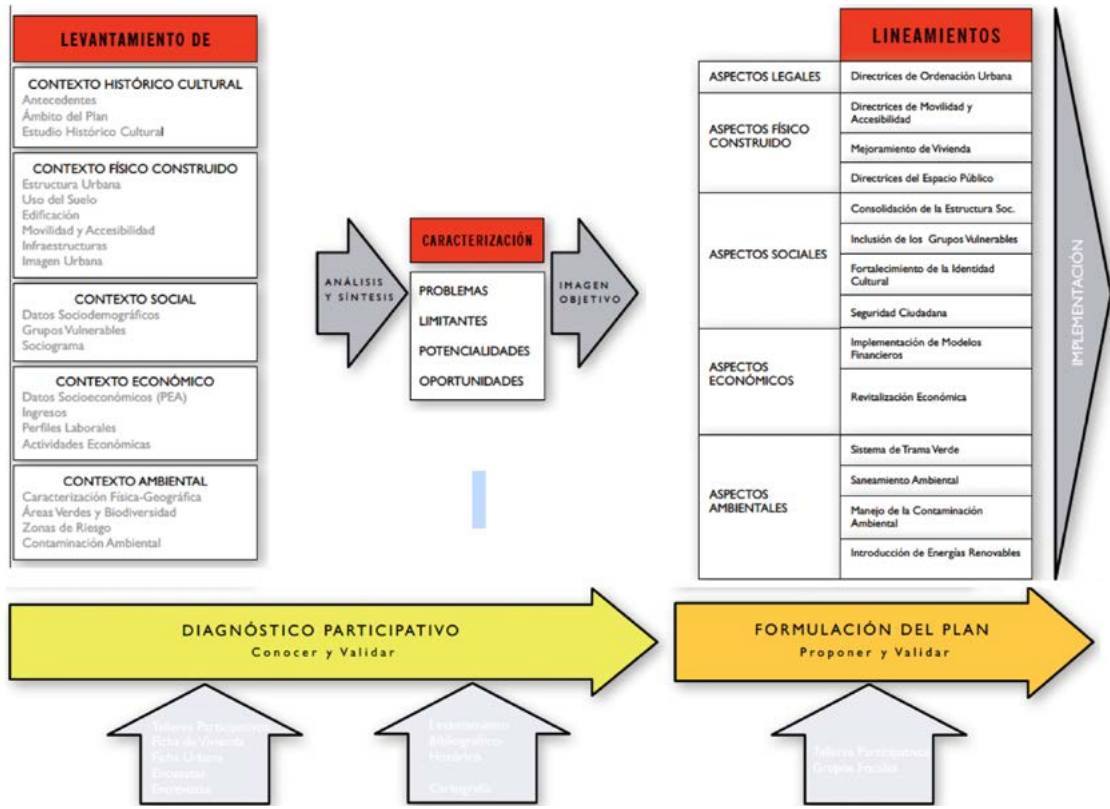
LEVANTAMIENTO DE

CONTEXTO HISTÓRICO CULTURAL
Antecedentes
Ámbito del Plan
Estudio Histórico Cultural

CONTEXTO FÍSICO CONSTRUIDO
Estructura Urbana
Uso del Suelo
Edificación
Movilidad y Accesibilidad
Infraestructuras
Imagen Urbana

CONTEXTO SOCIAL
Datos Sociodemográficos
Grupos Vulnerables
Sociograma

CONTEXTO ECONÓMICO
Datos Socioeconómicos (PEA)
Ingresos
Perfiles Laborales
Actividades Económicas

CONTEXTO AMBIENTAL
Caracterización Física-Geográfica
Áreas Verdes y Biodiversidad
Zonas de Riesgo
Contaminación Ambiental

ANÁLISIS Y SÍNTESIS

CARACTERIZACIÓN
PROBLEMAS
LIMITANTES
POTENCIALIDADES
OPORTUNIDADES

IMAGEN OBJETIVO

LINEAMIENTOS

| | |
|---|---|
| ASPECTOS LEGALES | Directrices de Ordenación Urbana |
| ASPECTOS FÍSICO CONSTRUIDO | Directrices de Movilidad y Accesibilidad |
| | Mejoramiento de Vivienda |
| | Directrices del Espacio Público |
| ASPECTOS SOCIALES | Consolidación de la Estructura Soc. |
| | Inclusión de los Grupos Vulnerables |
| | Fortalecimiento de la Identidad Cultural |
| | Seguridad Ciudadana |
| ASPECTOS ECONÓMICOS | Implementación de Modelos Financieros |
| | Revitalización Económica |
| ASPECTOS AMBIENTALES | Sistema de Trama Verde |
| | Saneamiento Ambiental |
| | Manejo de la Contaminación Ambiental |
| | Introducción de Energías Renovables |

IMPLEMENTACIÓN

DIAGNÓSTICO PARTICIPATIVO
Conocer y Validar

FORMULACIÓN DEL PLAN
Proponer y Validar

Talleres Participativos
Ficha de Vivienda
Ficha Urbana
Encuestas
Entrevistas

Levantamiento
Bibliográfico-
Histórico
Cartografía

Talleres Participativos
Grupos Focales